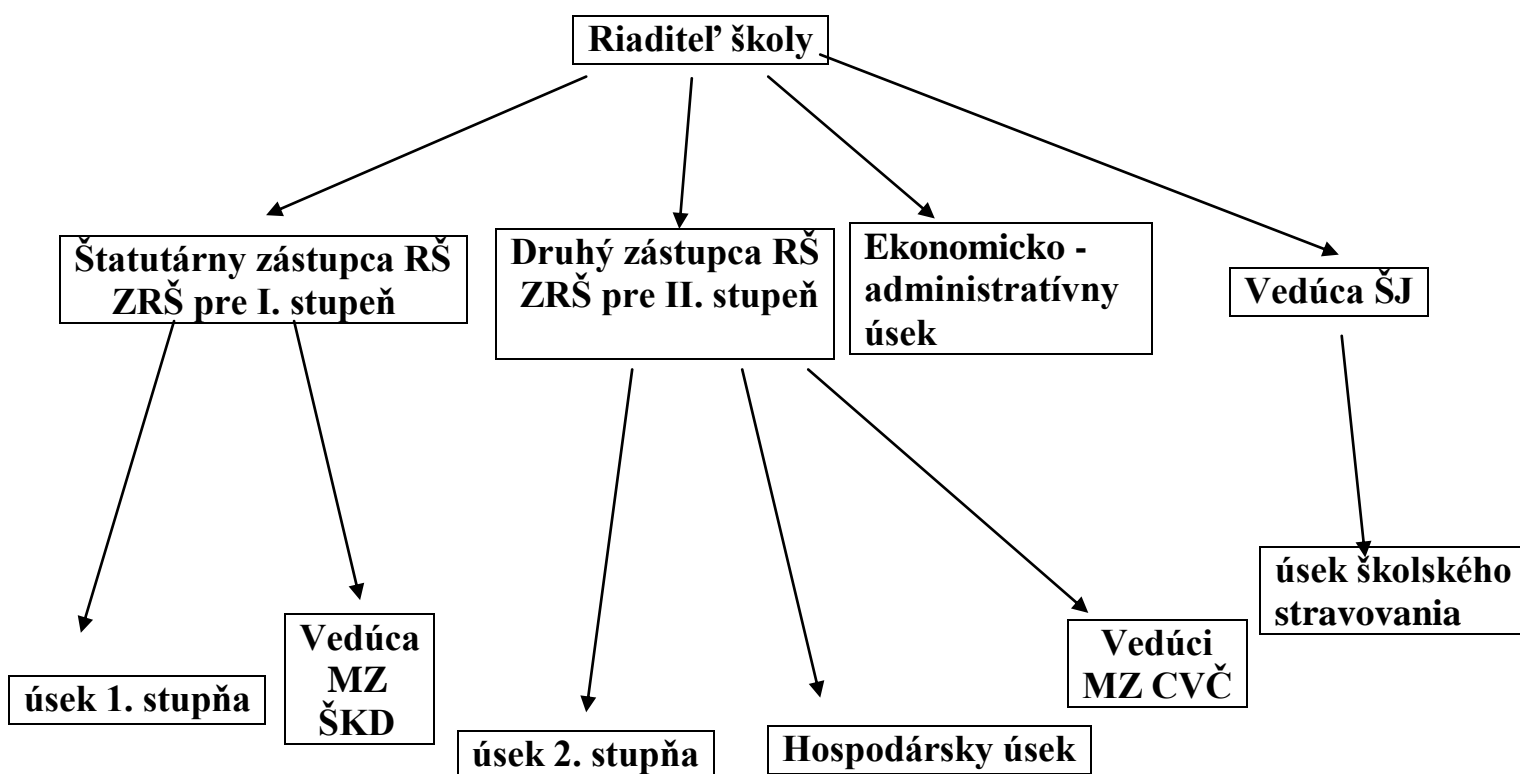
Riaditeľ školy

Štatutárny zástupca RŠ
ZRŠ pre I. stupeň

Druhý zástupca RŠ
ZRŠ pre II. stupeň

Ekonomicko - administratívny úsek

Vedúca ŠJ

úsek 1. stupňa

Vedúca MZ ŠKD

úsek 2. stupňa

Hospodársky úsek

Vedúci MZ CVČ

úsek školského stravovania